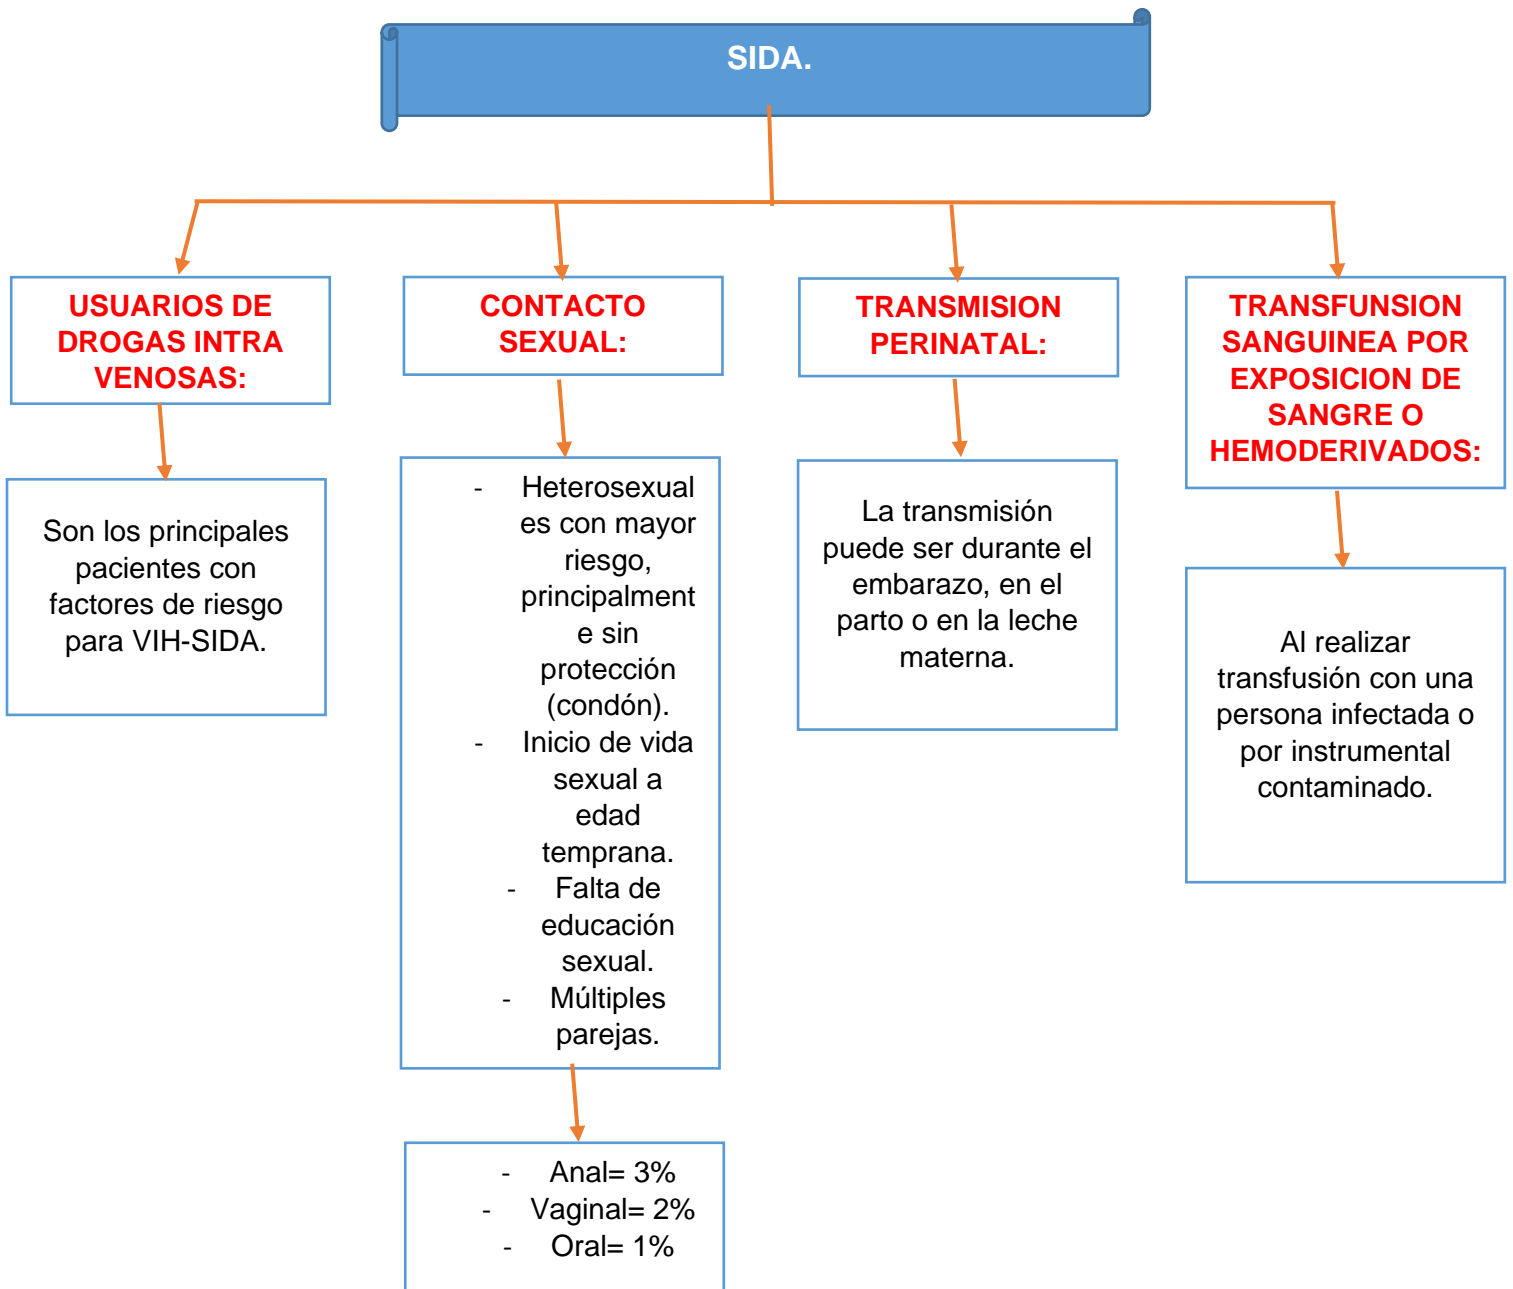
SIDA.

USUARIOS DE DROGAS INTRA VENOSAS:

Son los principales pacientes con factores de riesgo para VIH-SIDA.

CONTACTO SEXUAL:

- Heterosexual es con mayor riesgo, principalmente sin protección (condón).
- Inicio de vida sexual a edad temprana.
- Falta de educación sexual.
- Múltiples parejas.

- Anal= 3%
- Vaginal= 2%
- Oral= 1%

TRANSMISION PERINATAL:

La transmisión puede ser durante el embarazo, en el parto o en la leche materna.

TRANSFUNSION SANGUINEA POR EXPOSICION DE SANGRE O HEMODERIVADOS:

Al realizar transfusión con una persona infectada o por instrumental contaminado.